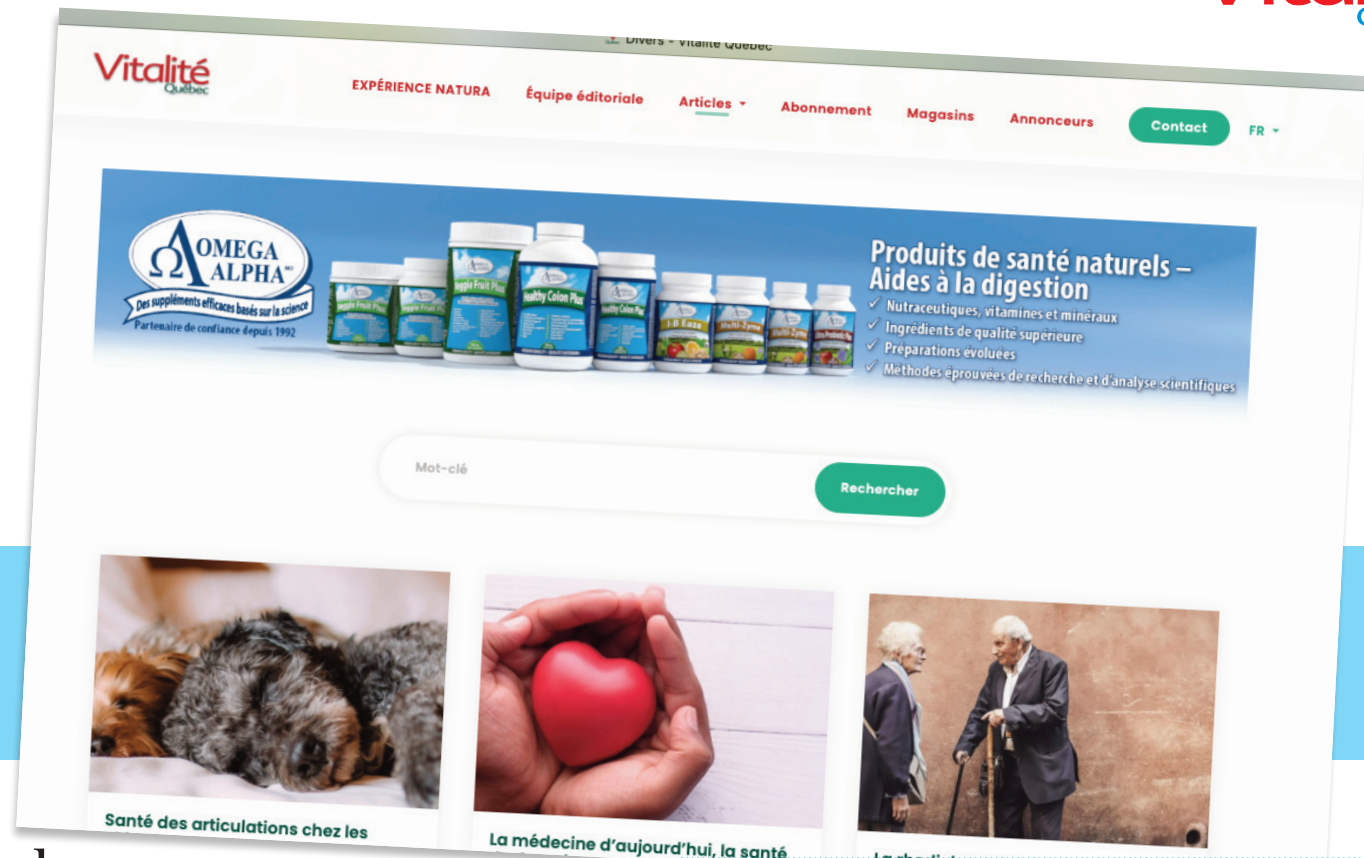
Divers - Vitalité Québec

Vitalité Québec

EXPÉRIENCE NATURA
Équipe éditoriale
Articles
Abonnement
Magasins
Annonceurs
Contact
FR

OMEGA ALPHA
Des suppléments efficaces basés sur la science
Partenaire de confiance depuis 1992

Veggie Fruit Plus
Healthy Colon Plus
I-B Eaze
Multi-Zyme

Produits de santé naturels – Aides à la digestion
✓ Nutraceutiques, vitamines et minéraux
✓ Ingrédients de qualité supérieure
✓ Préparations évoluées
✓ Méthodes éprouvées de recherche et d'analyse scientifiques

Mot-clé
Rechercher

Santé des articulations chez les

La médecine d'aujourd'hui, la santé

La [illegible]